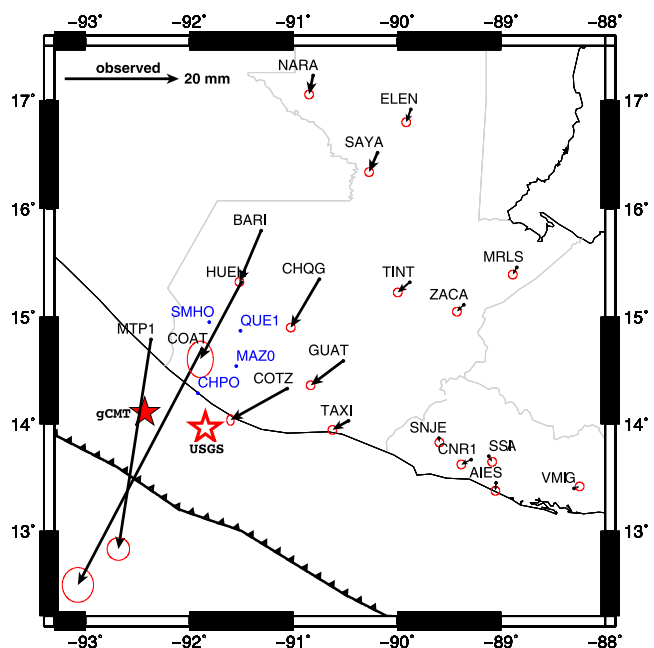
-93° -92° -91° -90° -89° -88°

observed 20 mm

17° 16° 15° 14° 13°

NARA
ELEN
SAYA
BARI
HUEH
CHQG
TINT
MRLS
ZACA
SMHO
QUE1
MTP1
COAT
MAZ0
CHPO
GUAT
COTZ
gCMT
USGS
TAXI
SNJE
CNR1
SSIA
AIES
VMIG

17° 16° 15° 14° 13°

-93° -92° -91° -90° -89° -88°